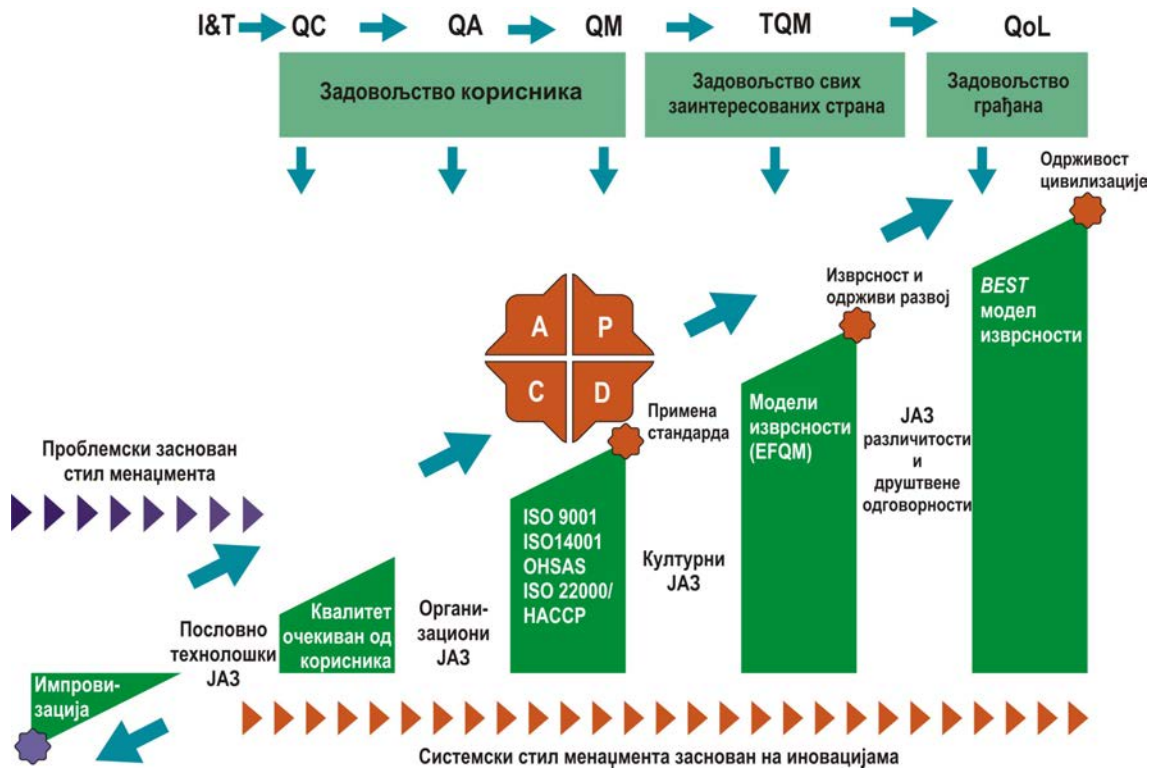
I&T QC QA QM TQM QoL

Задовољство корисника

Задовољство свих заинтересованих страна

Задовољство грађана

Одрживост цивилизације

Изврсност и одрживи развој

BEST модел изврсности

A P C D

Примена стандарда

Модели изврсности (EFQM)

ЈАЗ различитости и друштвене одговорности

Проблемски заснован стил менаџмента

ISO 9001 ISO14001 OHSAS ISO 22000/ HACCP

Културни ЈАЗ

Квалитет очекиван од корисника

Органи-зациони ЈАЗ

Пословно технолошки ЈАЗ

Импрови-зација

Системски стил менаџмента заснован на иновацијама